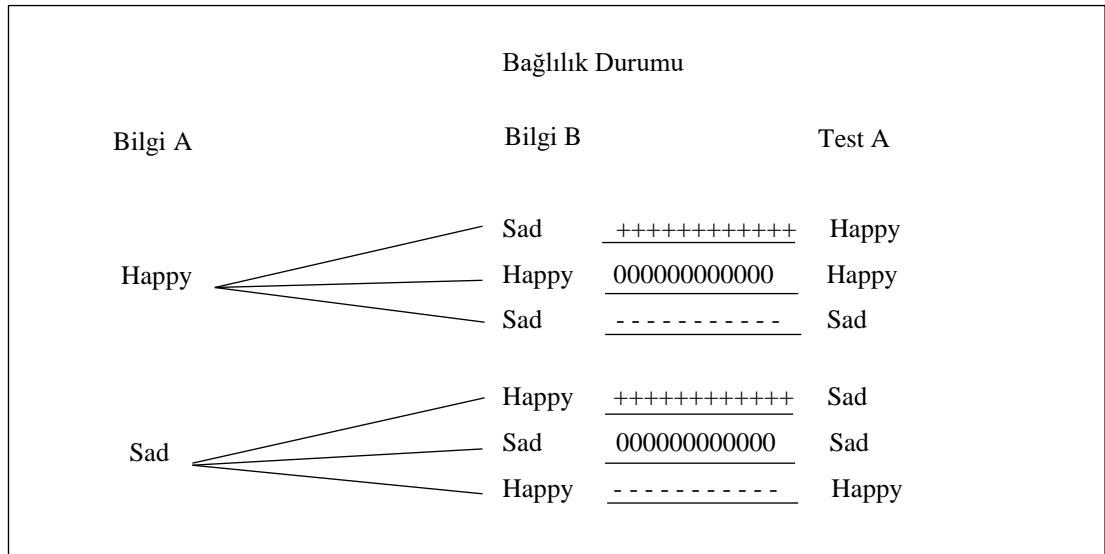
Bağlılık Durumu

| Bilgi A | Bilgi B | | Test A |
|---|---|---|---|
| Happy | Sad | ++++++++++++ | Happy |
| | Happy | 000000000000 | Happy |
| | Sad | - - - - - - - - - - - | Sad |
| Sad | Happy | ++++++++++++ | Sad |
| | Sad | 000000000000 | Sad |
| | Happy | - - - - - - - - - - - | Happy |